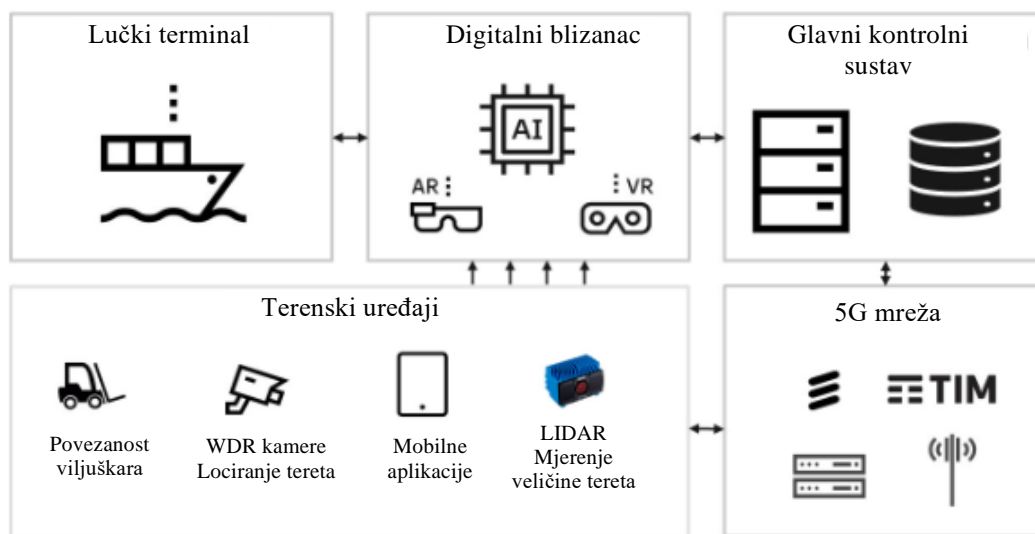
Lučki terminal

Digitalni blizanac

AI

AR

VR

Glavni kontrolni sustav

Terenski uređaji

Povezanost viljuškara

WDR kamere Lociranje tereta

Mobilne aplikacije

LIDAR Mjerenje veličine tereta

5G mreža

TIM